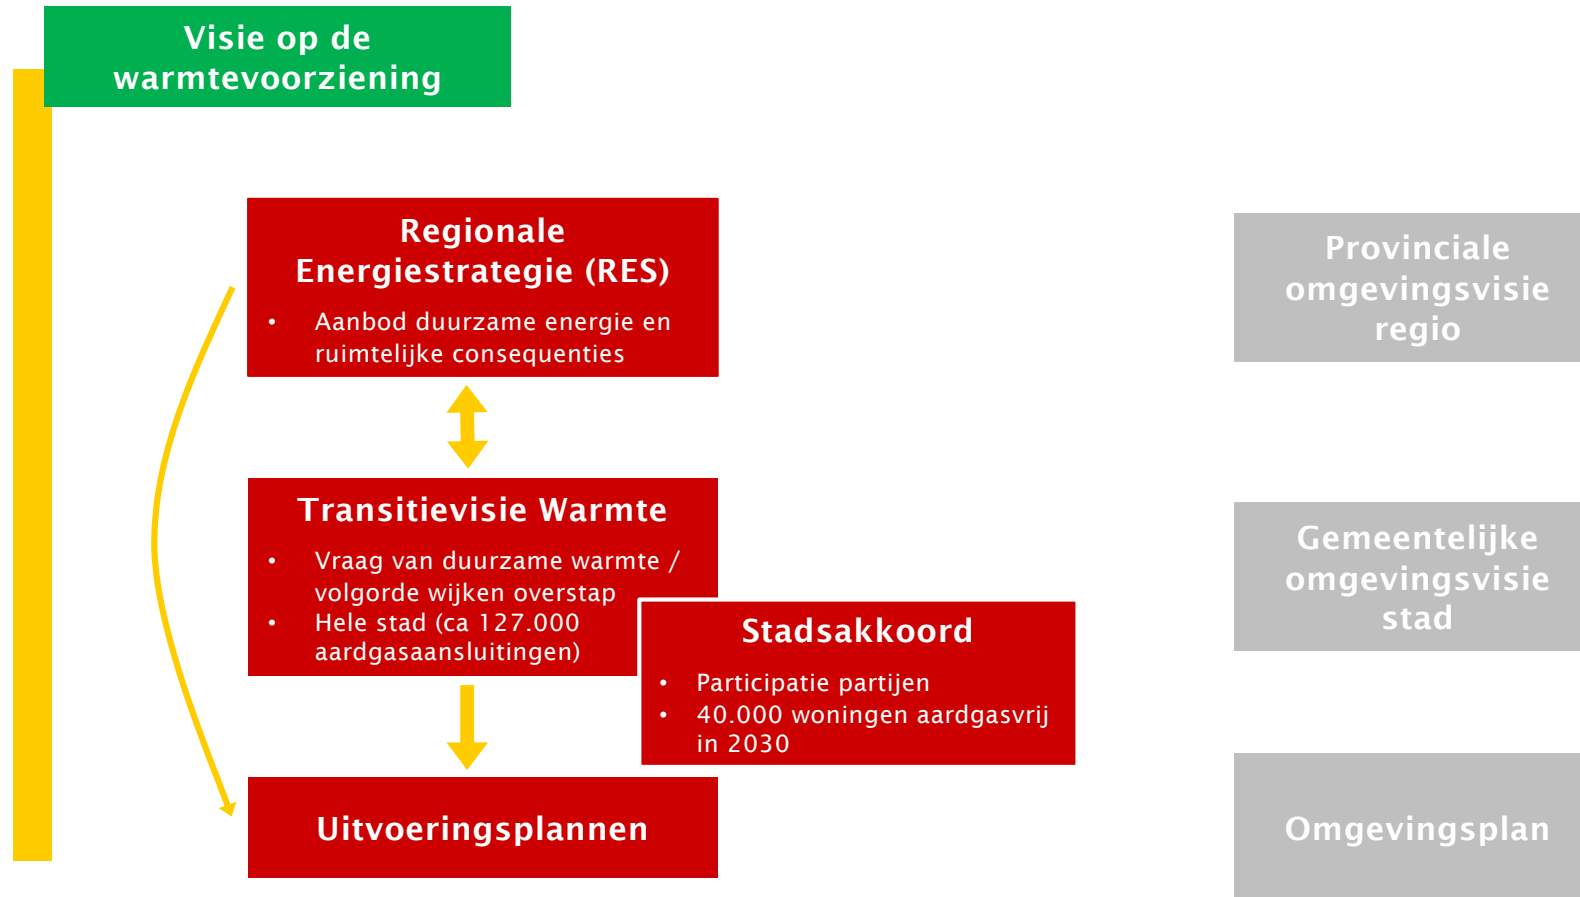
Visie op de warmtevoorziening

Regionale Energiestrategie (RES)
• Aanbod duurzame energie en ruimtelijke consequenties

Transitievisie Warmte
• Vraag van duurzame warmte / volgorde wijken overstap
• Hele stad (ca 127.000 aardgasaansluitingen)

Stadsakkoord
• Participatie partijen
• 40.000 woningen aardgasvrij in 2030

Uitvoeringsplannen

Provinciale omgevingsvisie regio

Gemeentelijke omgevingsvisie stad

Omgevingsplan